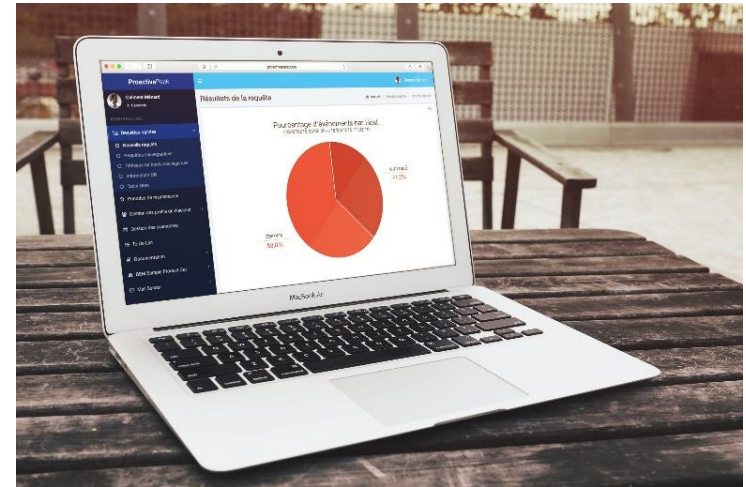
ProactivePack

proactivepack.com

Clément Maillard

Résultats de la requête

Pourcentage d'événements par hôtel

Nouvelle requête

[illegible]

Carrière

50,6%

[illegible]

41,2%

Gestion des profils de chauffeur

Gestion des paramètres

To Do List

Documentation

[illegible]

MacBook Air